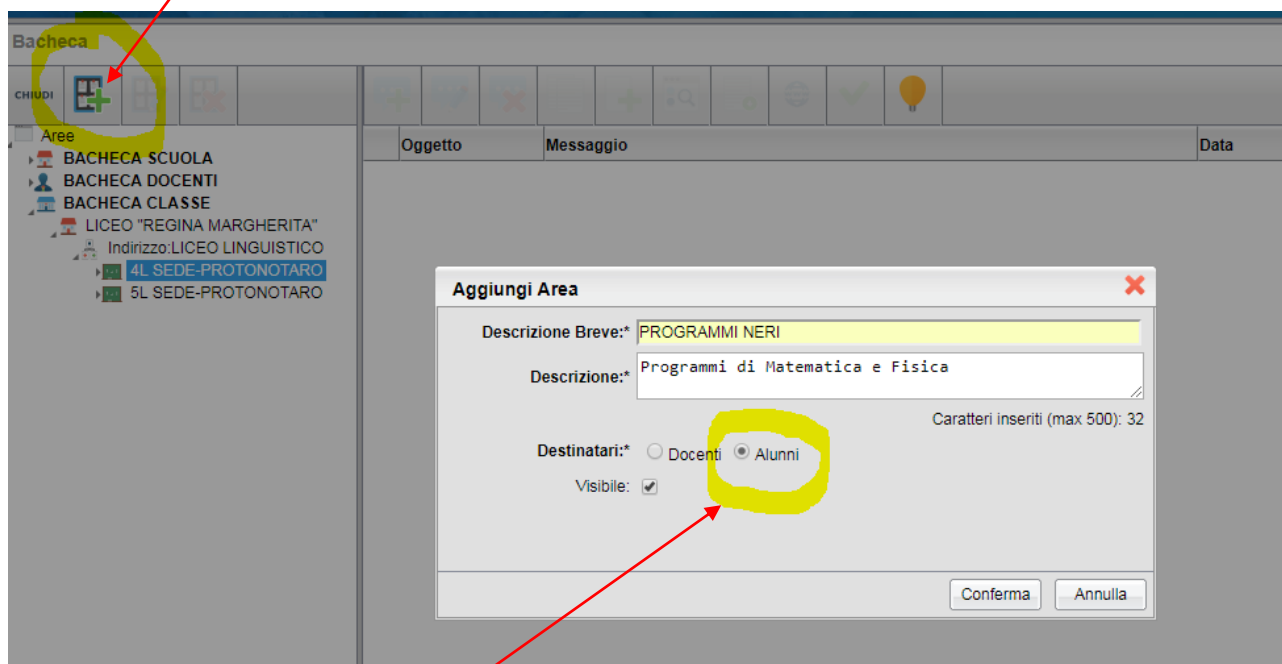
Bacheca

CHIUDI

Aree
BACHECA SCUOLA
BACHECA DOCENTI
BACHECA CLASSE
LICEO "REGINA MARGHERITA"
Indirizzo:LICEO LINGUISTICO
4L SEDE-PROTONOTARO
5L SEDE-PROTONOTARO

| Oggetto | Messaggio | Data |
|---|---|---|

Aggiungi Area

Descrizione Breve:* PROGRAMMI NERI

Descrizione:* Programmi di Matematica e Fisica

Caratteri inseriti (max 500): 32

Destinatari:* Docenti Alunni

Visibile:

Conferma Annulla